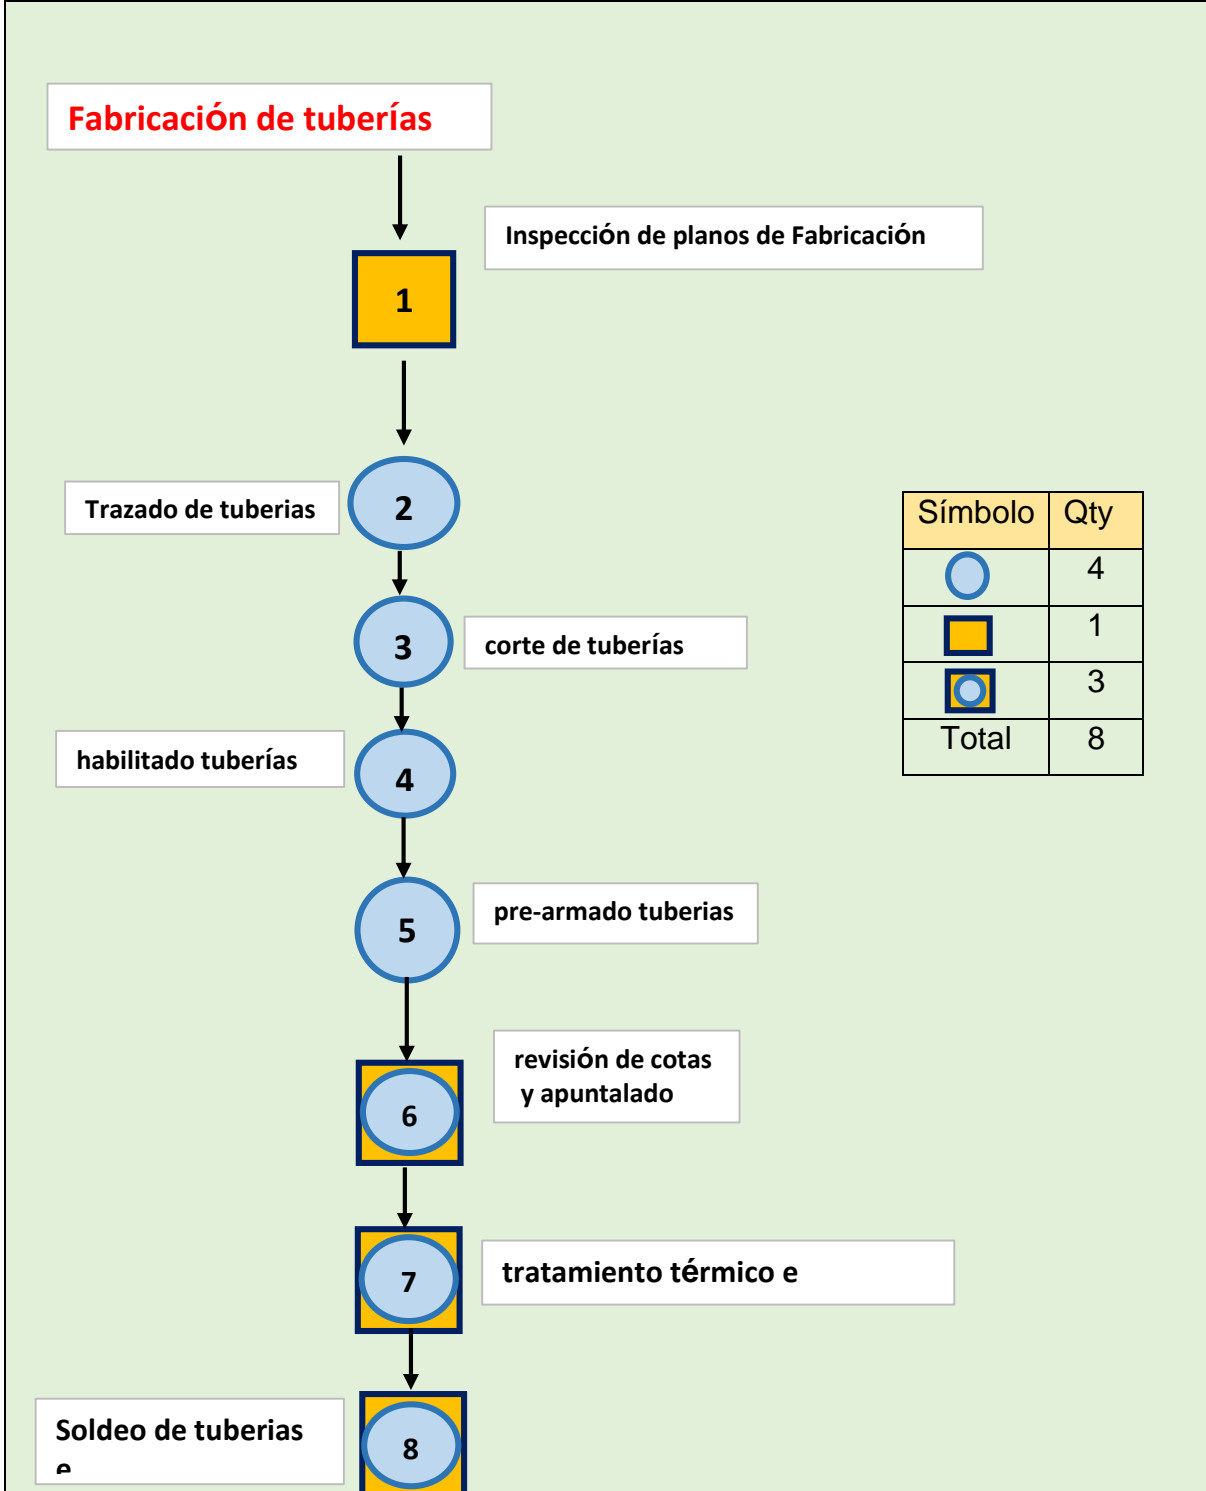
Fabricación de tuberías

Inspección de planos de Fabricación

1

Trazado de tuberias

2

3

corte de tuberías

habilitado tuberías

4

5

pre-armado tuberias

revisión de cotas y apuntalado

6

7

tratamiento térmico e

Soldeo de tuberias e

8

| Símbolo | Qty |
|---|---|
| | 4 |
| | 1 |
| | 3 |
| Total | 8 |